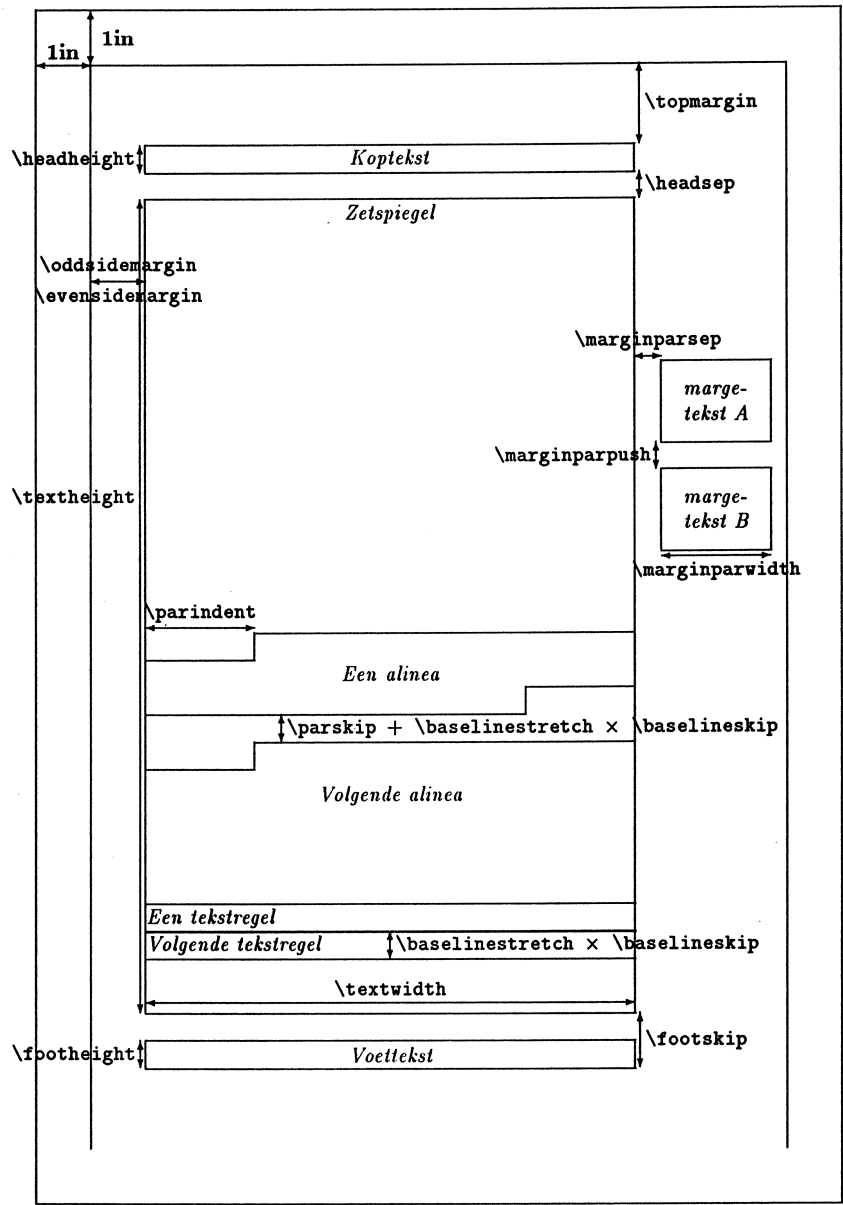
1in

1in

\topmargin

\headheight

Koptekst

\headsep

Zetspiegel

\oddsidemargin
\evensidemargin

\marginparsep

marge-
tekst A

\marginparpush

\textheight

marge-
tekst B

\marginparwidth

\parindent

Een alinea

\parskip + \baselinestretch × \baselineskip

Volgende alinea

Een tekstregel

Volgende tekstregel

\baselinestretch × \baselineskip

\textwidth

\footskip

\footheight

Voettekst